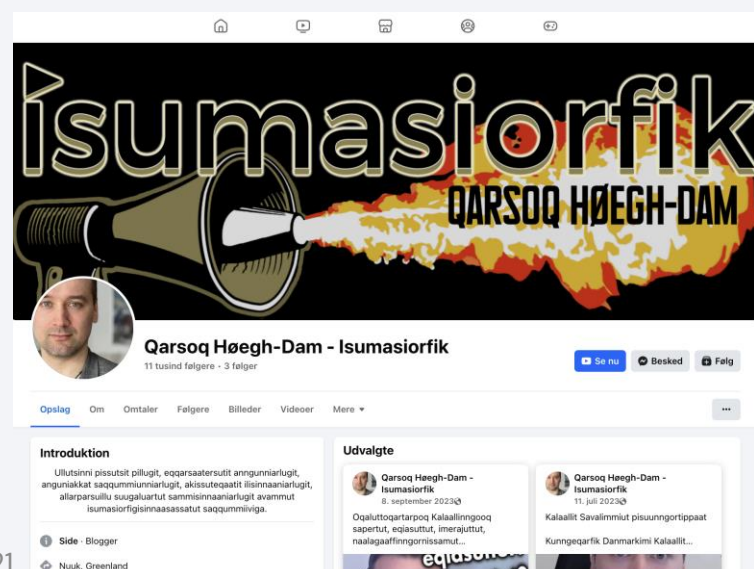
isumasiorfik
QARSOQ HØEGH-DAM

Qarsoq Høegh-Dam - Isumasiorfik
11 tusind følgere · 3 følger

Se nu
Besked
Følg

Opslag
Om
Omtaler
Følgere
Billeder
Videoer
Mere

Introduktion
Ullutsinni pissutsit pillugit, eqqarsaatersutit anngunniarlugit, anguniakkat saqqummiunniarlugit, akissuteqaatit ilisinnaaniarlugit, allarparsuillu suugaluartut sammisinnaaniarlugit avammut isumasiorfigisinnaasassatut saqqummiiviga.

Side · Blogger
Nuuk, Greenland

Udvalgte

Qarsoq Høegh-Dam - Isumasiorfik
8. september 2023
Oqaluttoqartarpoq Kalaallinngooq sapertut, eqiasuttut, imerajuttut, naalagaaffinngornissamut...

Qarsoq Høegh-Dam - Isumasiorfik
11. juli 2023
Kalaallit Savalimmiut pisuunngortippaat

Kunngeqarfik Danmarkimi Kalaallit...

eqiasuttut

91